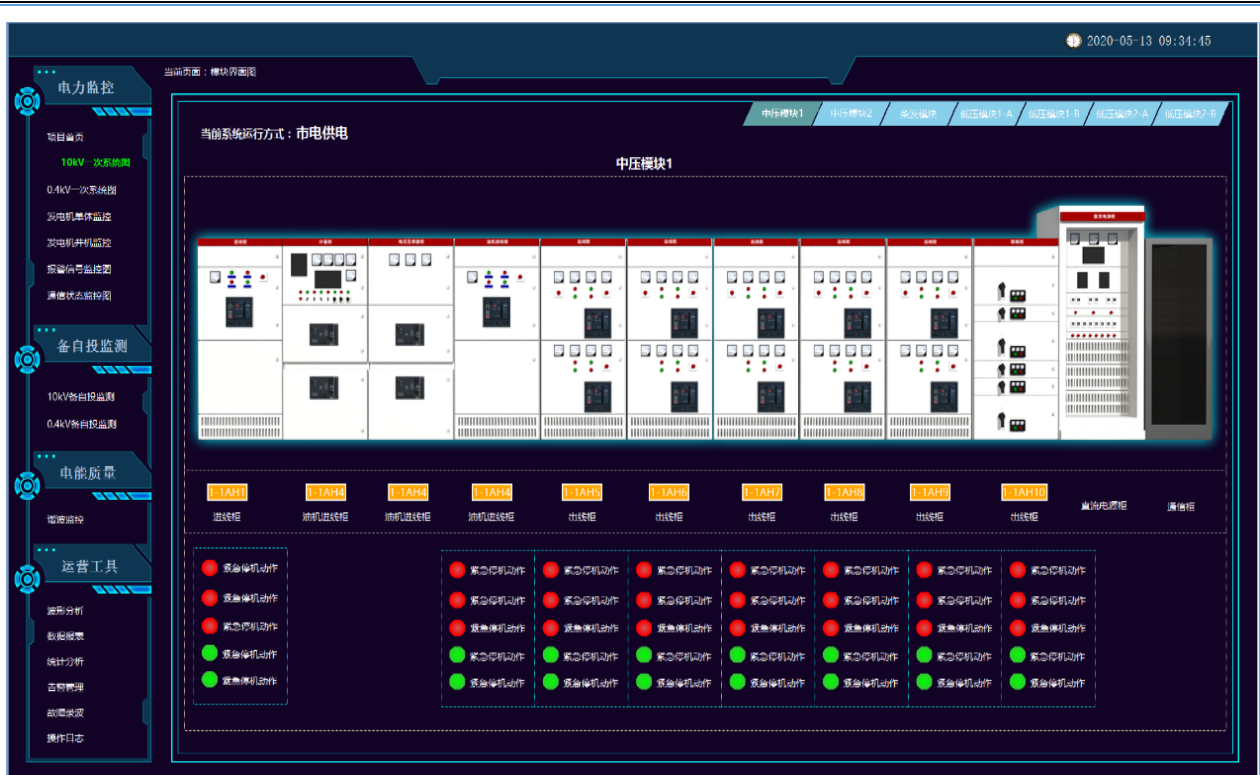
2020-05-13 09:34:45

电力监控
项目首页
10kV一次系统图
0.4kV一次系统图
发电机单体监控
发电机并机监控
报警信号监控图
通信状态监控图

备自投监测
10kV备自投监测
0.4kV备自投监测

电能质量
谐波监控

运营工具
波形分析
数据报表
统计分析
告警管理
故障录波
操作日志

当前页面：模块界面图

中压模块1 中压模块2 柴发模块 低压模块1-A 低压模块1-B 低压模块2-A 低压模块2-B

当前系统运行方式：市电供电

中压模块1

| 1-1AH1 | 1-1AH4 | 1-1AH4 | 1-1AH4 | 1-1AH5 | 1-1AH6 | 1-1AH7 | 1-1AH8 | 1-1AH9 | 1-1AH10 | | |
|---|---|---|---|---|---|---|---|---|---|---|---|
| 进线柜 | 柴机进线柜 | 柴机进线柜 | 柴机进线柜 | 出线柜 | 出线柜 | 出线柜 | 出线柜 | 出线柜 | 出线柜 | 直流电源柜 | 通信柜 |

紧急停机动作
紧急停机动作
紧急停机动作
紧急停机动作
紧急停机动作

紧急停机动作 紧急停机动作 紧急停机动作 紧急停机动作 紧急停机动作 紧急停机动作 紧急停机动作
紧急停机动作 紧急停机动作 紧急停机动作 紧急停机动作 紧急停机动作 紧急停机动作 紧急停机动作
紧急停机动作 紧急停机动作 紧急停机动作 紧急停机动作 紧急停机动作 紧急停机动作 紧急停机动作
紧急停机动作 紧急停机动作 紧急停机动作 紧急停机动作 紧急停机动作 紧急停机动作 紧急停机动作
紧急停机动作 紧急停机动作 紧急停机动作 紧急停机动作 紧急停机动作 紧急停机动作 紧急停机动作